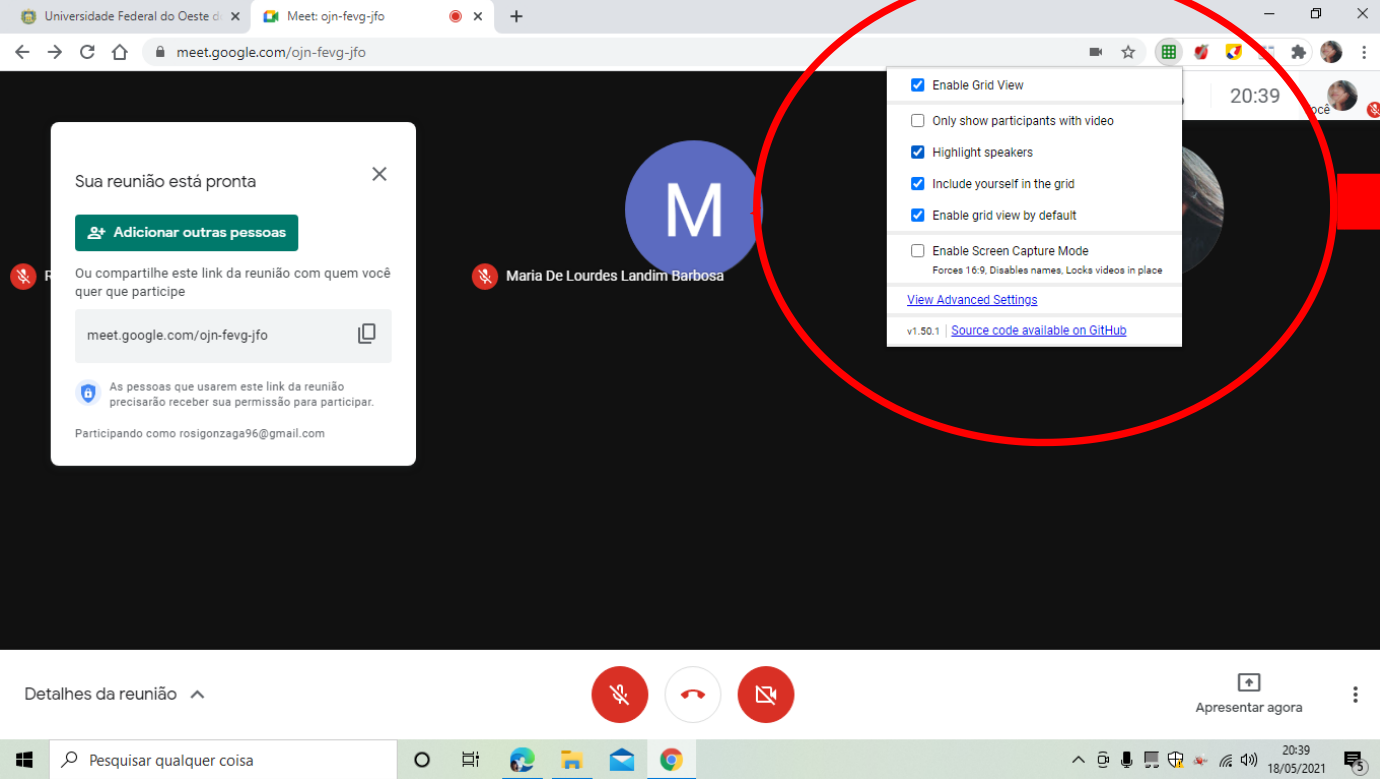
Universidade Federal do Oeste d
Meet: ojn-fevg-jfo
+

meet.google.com/ojn-fevg-jfo

Enable Grid View
Only show participants with video
Highlight speakers
Include yourself in the grid
Enable grid view by default
Enable Screen Capture Mode
Forces 16:9, Disables names, Locks videos in place
View Advanced Settings
v1.50.1 | Source code available on GitHub

20:39
ocê

Sua reunião está pronta
Adicionar outras pessoas
Ou compartilhe este link da reunião com quem você quer que participe
meet.google.com/ojn-fevg-jfo
As pessoas que usarem este link da reunião precisarão receber sua permissão para participar.
Participando como rosigonzaga96@gmail.com

M
R
Maria De Lourdes Landim Barbosa

Detalhes da reunião
Apresentar agora

Pesquisar qualquer coisa
20:39
18/05/2021
5